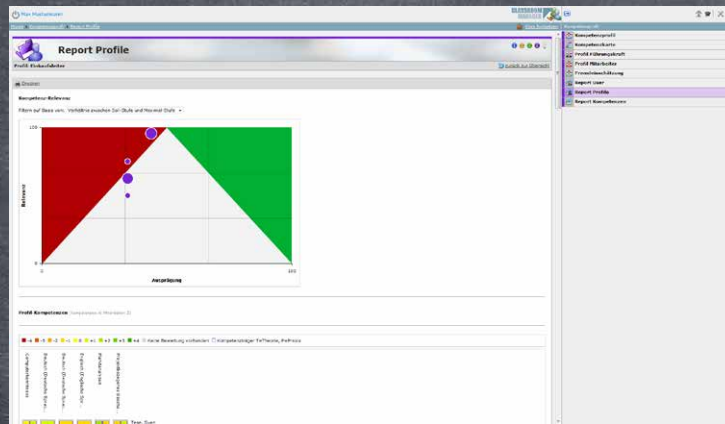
Mein Mainzerkalb

Report Profile

Profil Einkaufsleiter

zurück zur Übersicht

Drucken

Kompetenz-Relevanz

Filtern auf Basis von: Verhältnis zwischen Soll-Stufe und Max-Ist-Stufe

100

Relevanz

0

0

100

Ausprägung

Profil Kompetenzen

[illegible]

Keine Bewertung vorhanden

Kompetenzträger TeTheorie, Praxis

Team, Sven

Kompetenzprofil
Kompetenzkarte
Profil Führungskraft
Profil Mitarbeiter
Fremdeinschätzung
Report User
Report Profile
Report Kompetenzen